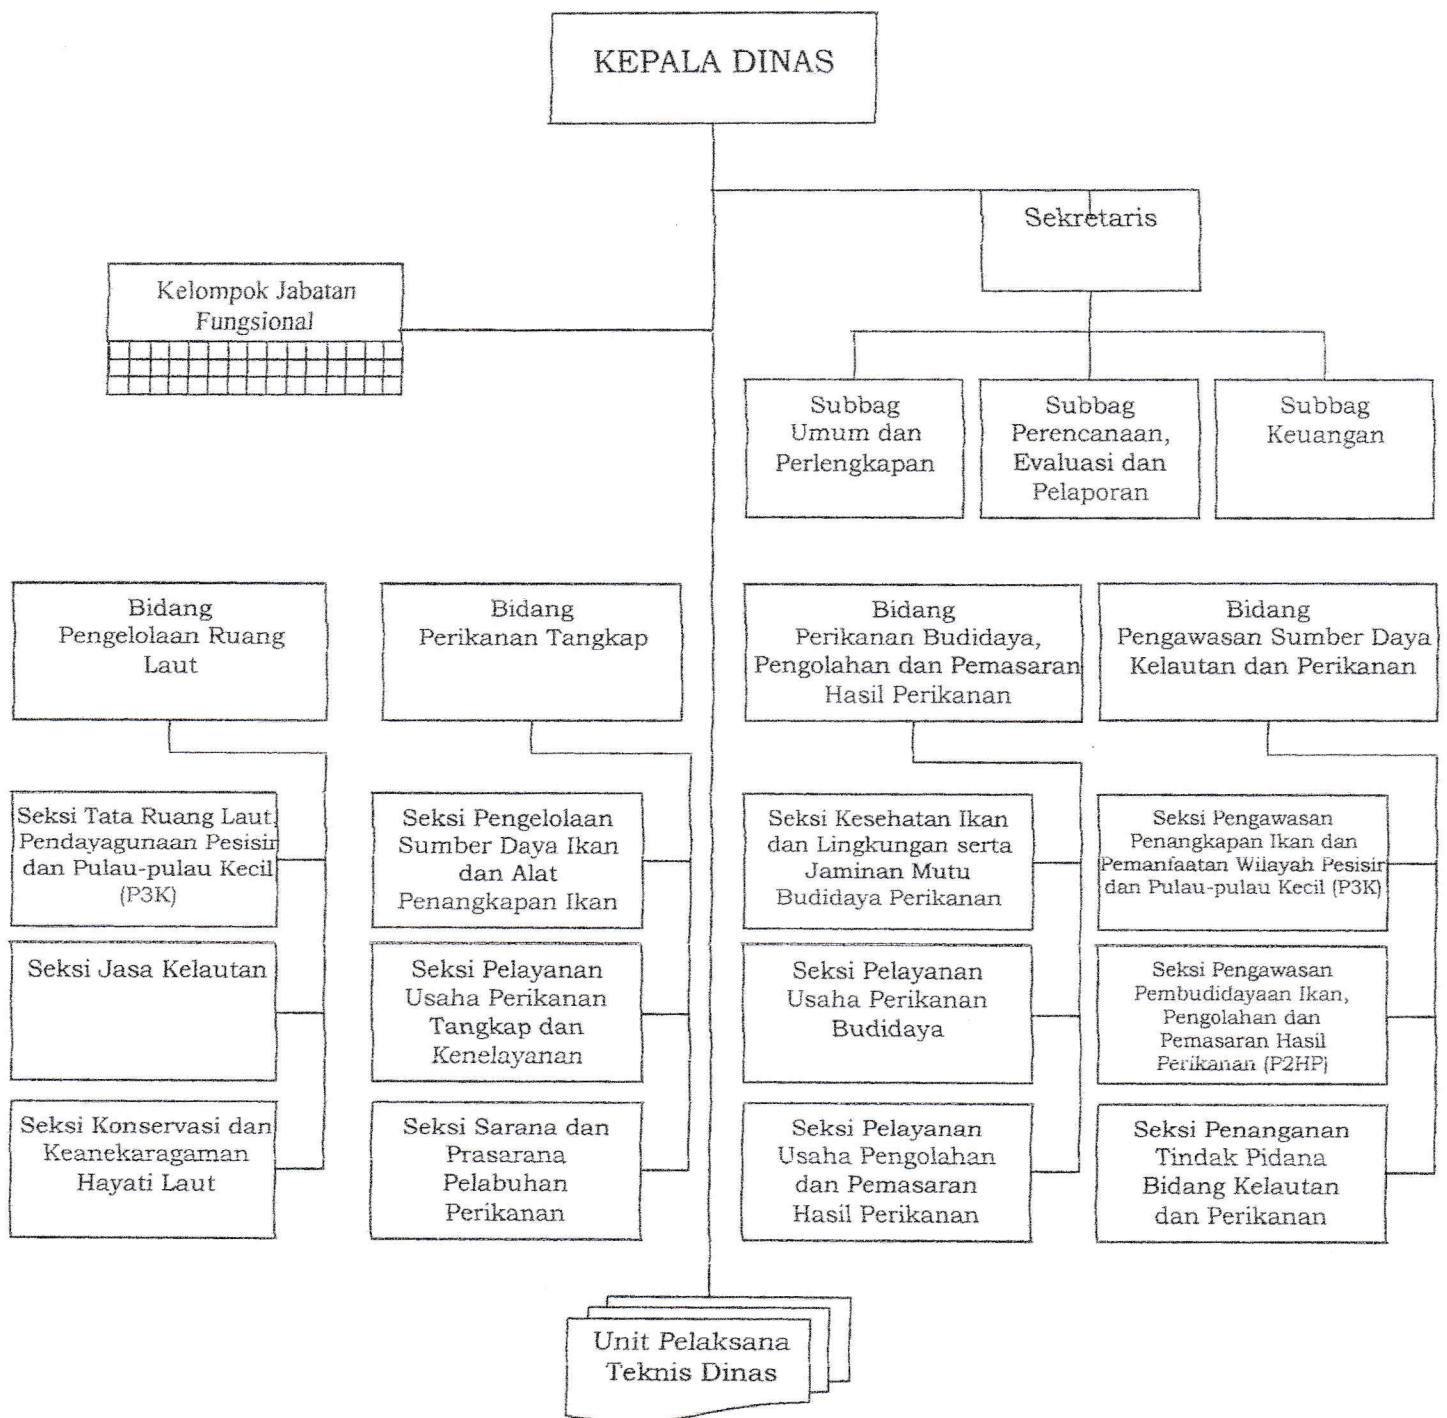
KEPALA DINAS

Sekretaris

Kelompok Jabatan Fungsional

Subbag Umum dan Perlengkapan

Subbag Perencanaan, Evaluasi dan Pelaporan

Subbag Keuangan

Bidang Pengelolaan Ruang Laut

Bidang Perikanan Tangkap

Bidang Perikanan Budidaya, Pengolahan dan Pemasaran Hasil Perikanan

Bidang Pengawasan Sumber Daya Kelautan dan Perikanan

Seksi Tata Ruang Laut, Pendayagunaan Pesisir dan Pulau-pulau Kecil (P3K)

Seksi Jasa Kelautan

Seksi Konservasi dan Keanekaragaman Hayati Laut

Seksi Pengelolaan Sumber Daya Ikan dan Alat Penangkapan Ikan

Seksi Pelayanan Usaha Perikanan Tangkap dan Kenelayanan

Seksi Sarana dan Prasarana Pelabuhan Perikanan

Seksi Kesehatan Ikan dan Lingkungan serta Jaminan Mutu Budidaya Perikanan

Seksi Pelayanan Usaha Perikanan Budidaya

Seksi Pelayanan Usaha Pengolahan dan Pemasaran Hasil Perikanan

Seksi Pengawasan Penangkapan Ikan dan Pemanfaatan Wilayah Pesisir dan Pulau-pulau Kecil (P3K)

Seksi Pengawasan Pembudidayaan Ikan, Pengolahan dan Pemasaran Hasil Perikanan (P2HP)

Seksi Penanganan Tindak Pidana Bidang Kelautan dan Perikanan

Unit Pelaksana Teknis Dinas